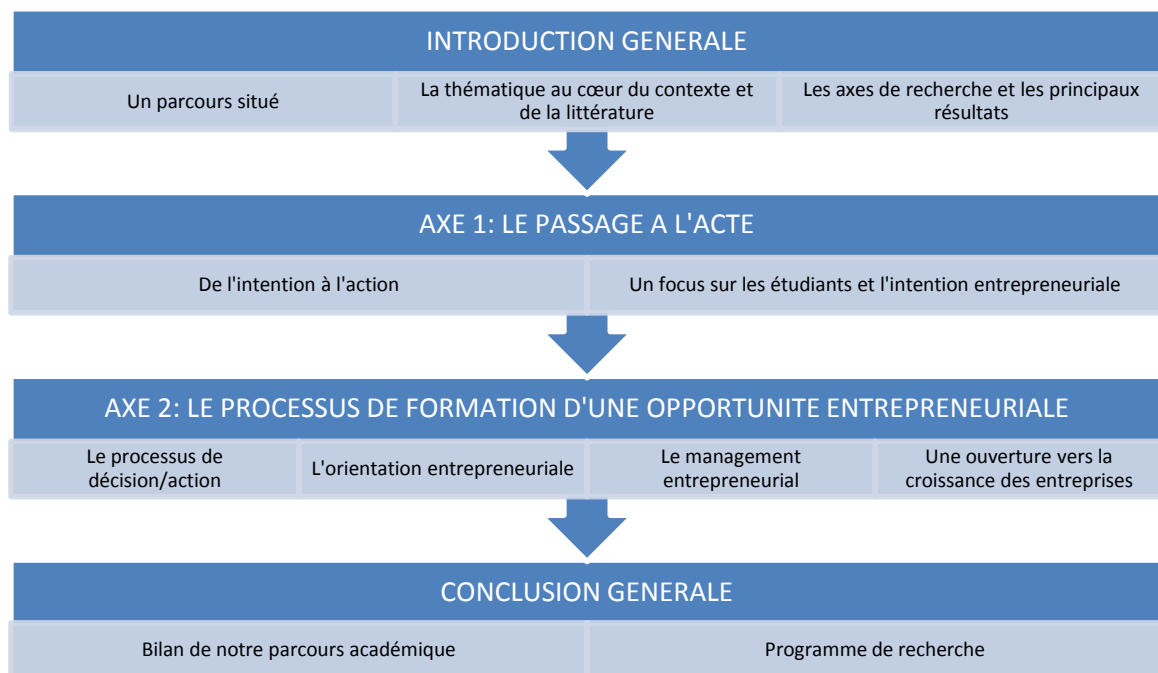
INTRODUCTION GENERALE

Un parcours situé

La thématique au cœur du contexte et de la littérature

Les axes de recherche et les principaux résultats

AXE 1: LE PASSAGE A L'ACTE

De l'intention à l'action

Un focus sur les étudiants et l'intention entrepreneuriale

AXE 2: LE PROCESSUS DE FORMATION D'UNE OPPORTUNITE ENTREPRENEURIALE

Le processus de décision/action

L'orientation entrepreneuriale

Le management entrepreneurial

Une ouverture vers la croissance des entreprises

CONCLUSION GENERALE

Bilan de notre parcours académique

Programme de recherche